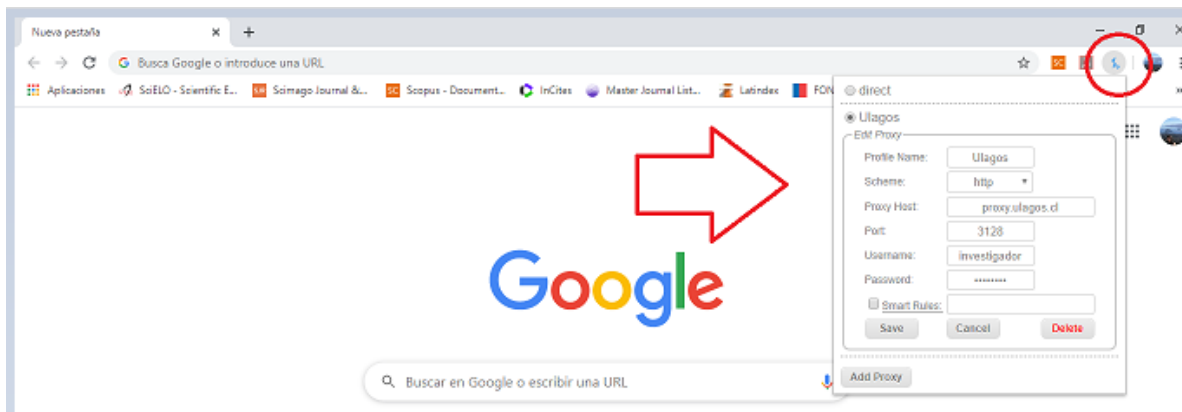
Nueva pestaña ×
+
Busca Google o introduce una URL
Aplicaciones
SciELO - Scientific E...
Scimago Journal &...
Scopus - Document...
InCites
Master Journal List...
Latindex
FON
direct
Ulagos
Edit Proxy
Profile Name: Ulagos
Scheme: http
Proxy Host: proxy.ulagos.cl
Port: 3128
Username: investigador
Password: ••••••••
Smart Rules:
Save
Cancel
Delete
Add Proxy
Google
Buscar en Google o escribir una URL